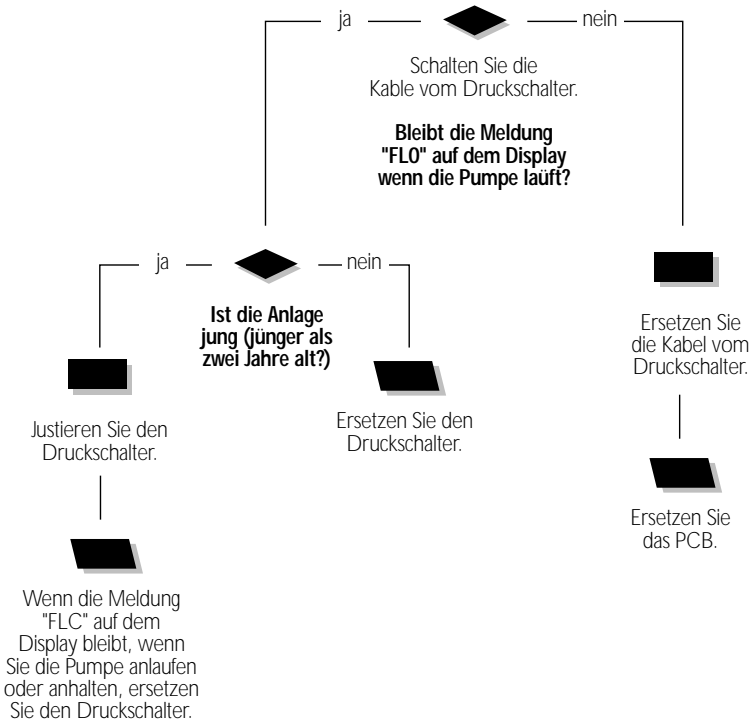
ja

nein

Schalten Sie die Kable vom Druckschalter.

**Bleibt die Meldung "FLO" auf dem Display wenn die Pumpe läuft?**

ja

nein

**Ist die Anlage jung (jünger als zwei Jahre alt?)**

Justieren Sie den Druckschalter.

Wenn die Meldung "FLC" auf dem Display bleibt, wenn Sie die Pumpe anlaufen oder anhalten, ersetzen Sie den Druckschalter.

Ersetzen Sie den Druckschalter.

Ersetzen Sie die Kabel vom Druckschalter.

Ersetzen Sie das PCB.